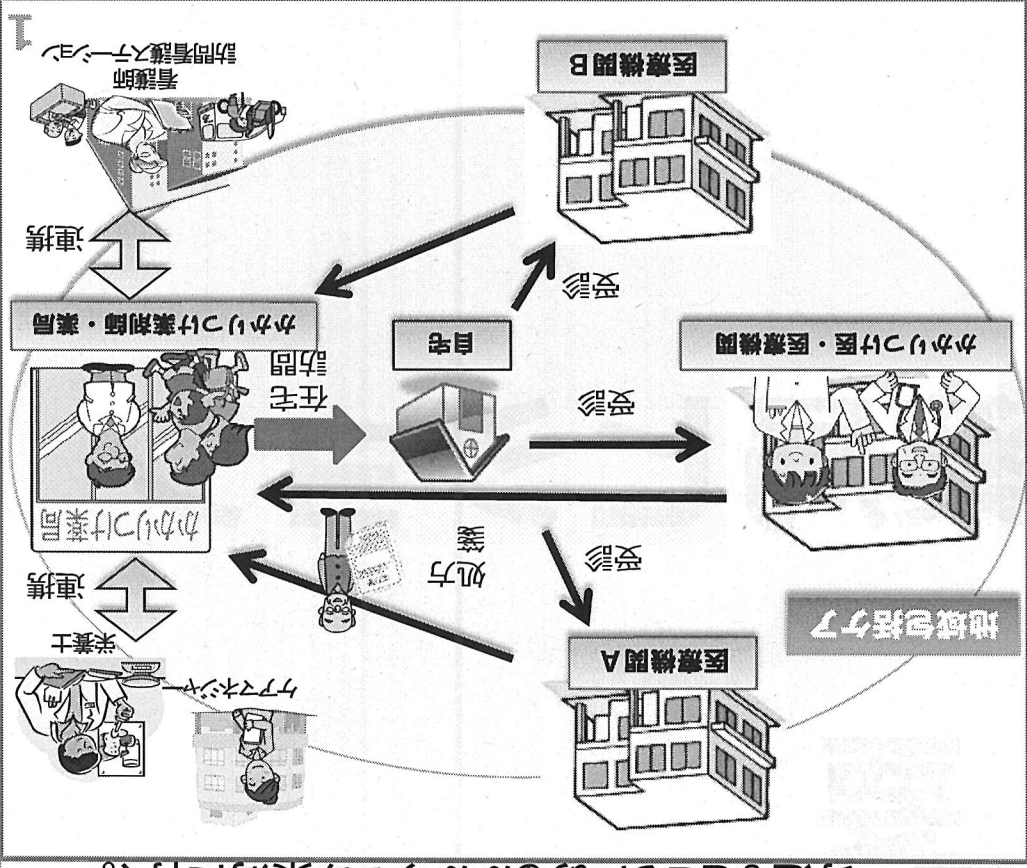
地域包括ケア

医療機関A

受診

処方箋

かかりつけ医・医療機関

受診

自宅

受診

医療機関B

かかりつけ薬局

在宅訪問

かかりつけ薬剤師・薬局

連携

看護師
訪問看護ステーション

連携

栄養士

ケアマネジャー

1